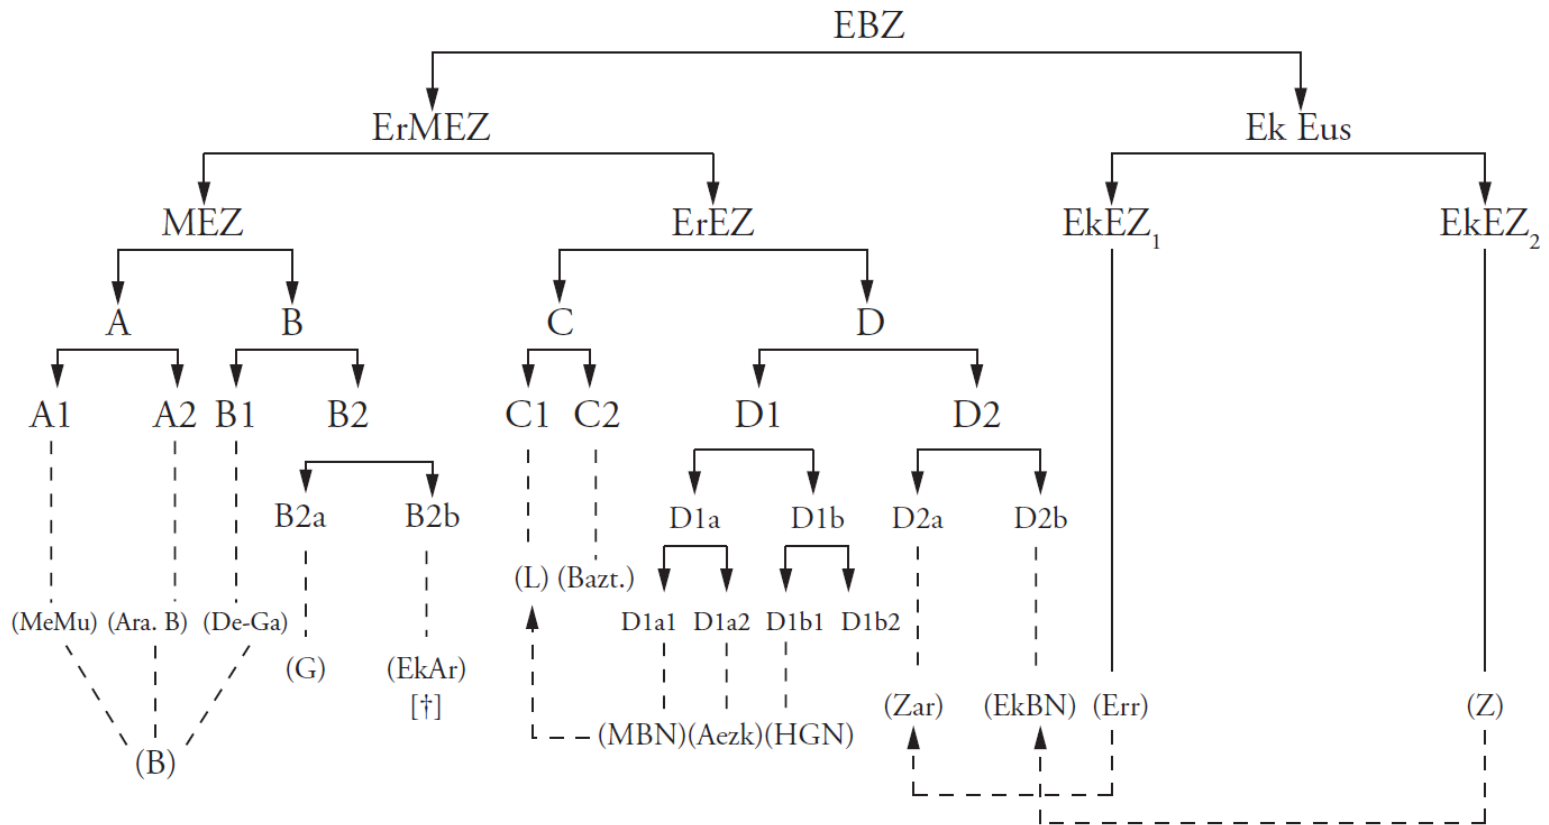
EBZ

ErMEZ

Ek Eus

MEZ

ErEZ

$EkEZ_1$

$EkEZ_2$

A

B

C

D

A1

A2

B1

B2

C1

C2

D1

D2

B2a

B2b

D1a

D1b

D2a

D2b

(L) (Bazt.)

D1a1

D1a2

D1b1

D1b2

(MeMu) (Ara. B) (De-Ga)

(G)

(EkAr)
[†]

(Zar)

(EkBN)

(Err)

(Z)

(MBN)(Aezk)(HGN)

(B)